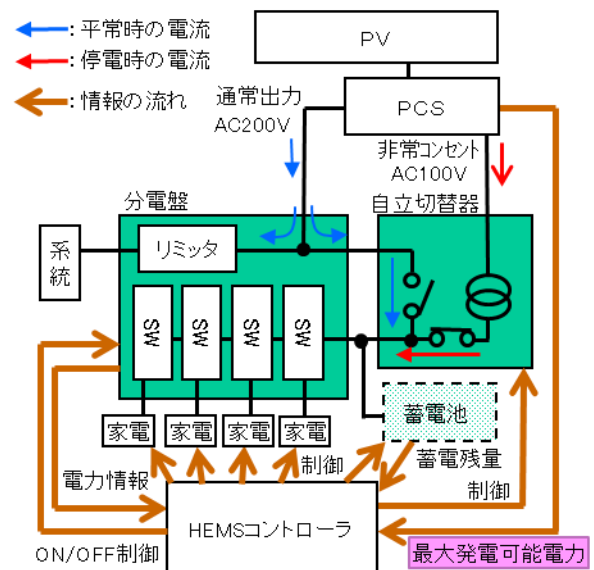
:平常時の電流
:停電時の電流
:情報の流れ

PV

PCS

通常出力
AC200V

非常コンセント
AC100V

分電盤

自立切替器

系統

リミッタ

SW
SW
SW
SW

蓄電池

家電
家電
家電
家電

蓄電残量

制御

電力情報

制御

HEMSコントローラ

ON/OFF制御

最大発電可能電力